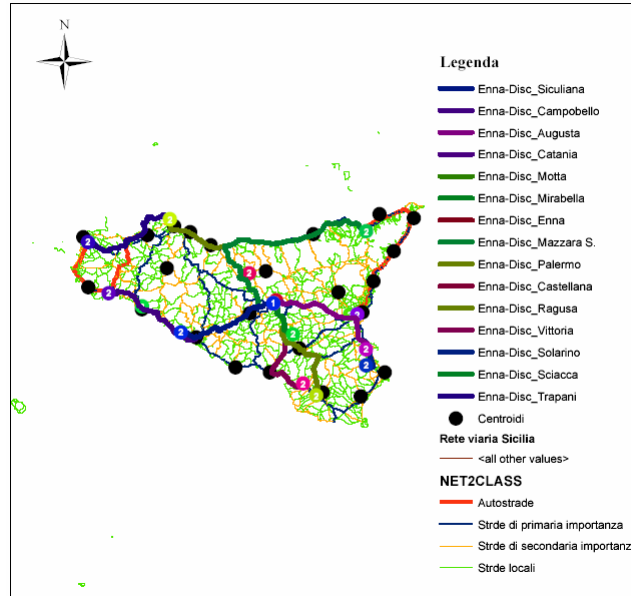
N

Legenda
Enna-Disc_Siculiana
Enna-Disc_Campobello
Enna-Disc_Augusta
Enna-Disc_Catania
Enna-Disc_Motta
Enna-Disc_Mirabella
Enna-Disc_Enna
Enna-Disc_Mazzara S.
Enna-Disc_Palermo
Enna-Disc_Castellana
Enna-Disc_Ragusa
Enna-Disc_Vittoria
Enna-Disc_Solarino
Enna-Disc_Sciacca
Enna-Disc_Trapani
Centroidi
Rete viaria Sicilia
<all other values>
NET2CLASS
Autostrade
Strde di primaria importanza
Strde di secondaria importanz
Strde locali

2
2
2
2
2
2
1
2
2
2
2
2
2
2
2